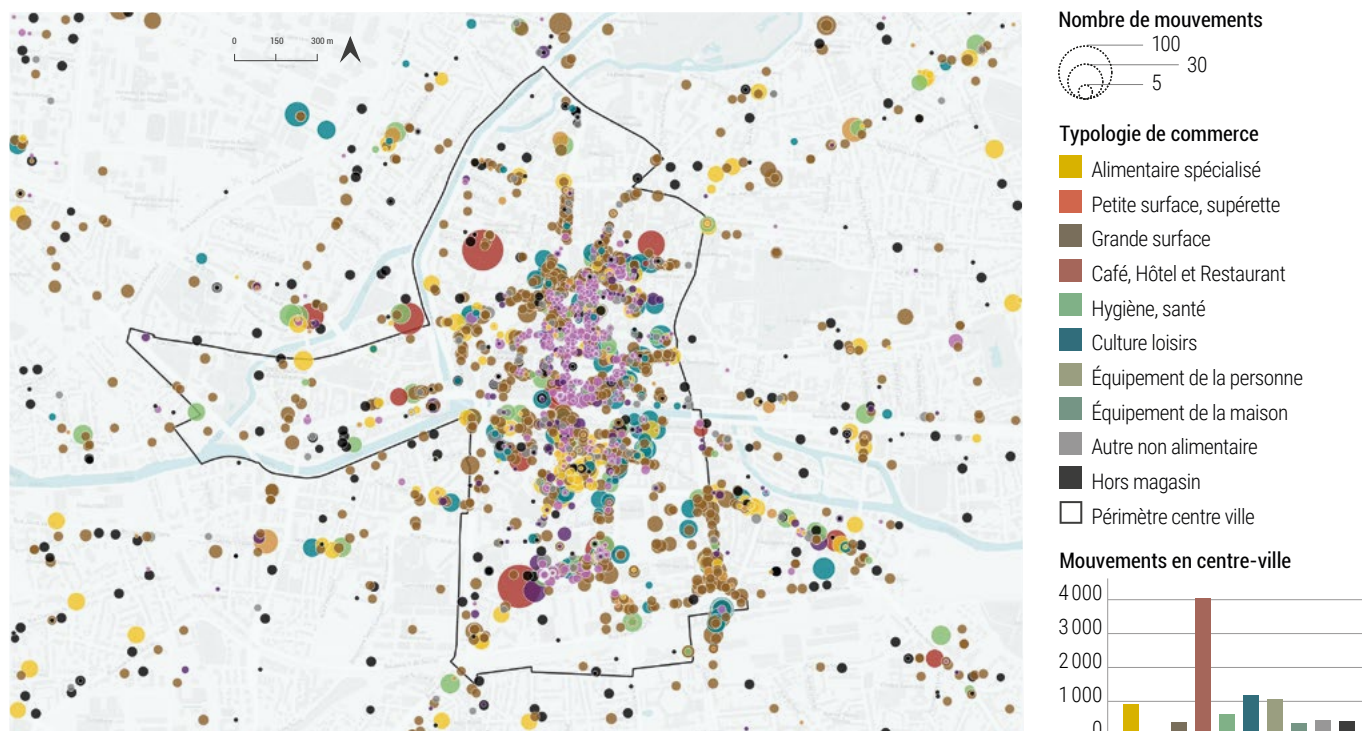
0 150 300 m

Nombre de mouvements
100
30
5

Typologie de commerce
Alimentaire spécialisé
Petite surface, supérette
Grande surface
Café, Hôtel et Restaurant
Hygiène, santé
Culture loisirs
Équipement de la personne
Équipement de la maison
Autre non alimentaire
Hors magasin
Périmètre centre ville

Mouvements en centre-ville
4 000
3 000
2 000
1 000
0